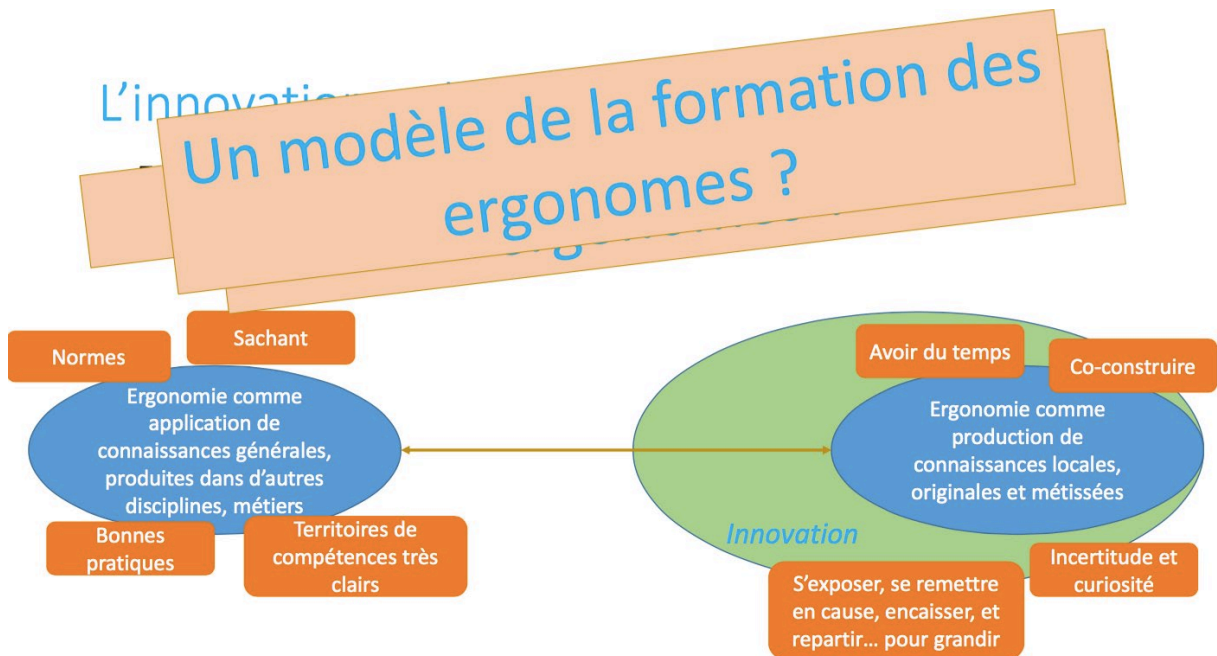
L'innovatio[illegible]

Un modèle de la formation des ergonomes ?

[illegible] ergonomes

Normes

Sachant

Ergonomie comme application de connaissances générales, produites dans d'autres disciplines, métiers

Bonnes pratiques

Territoires de compétences très clairs

Avoir du temps

Co-construire

Ergonomie comme production de connaissances locales, originales et métissées

Innovation

Incertitude et curiosité

S'exposer, se remettre en cause, encaisser, et repartir… pour grandir